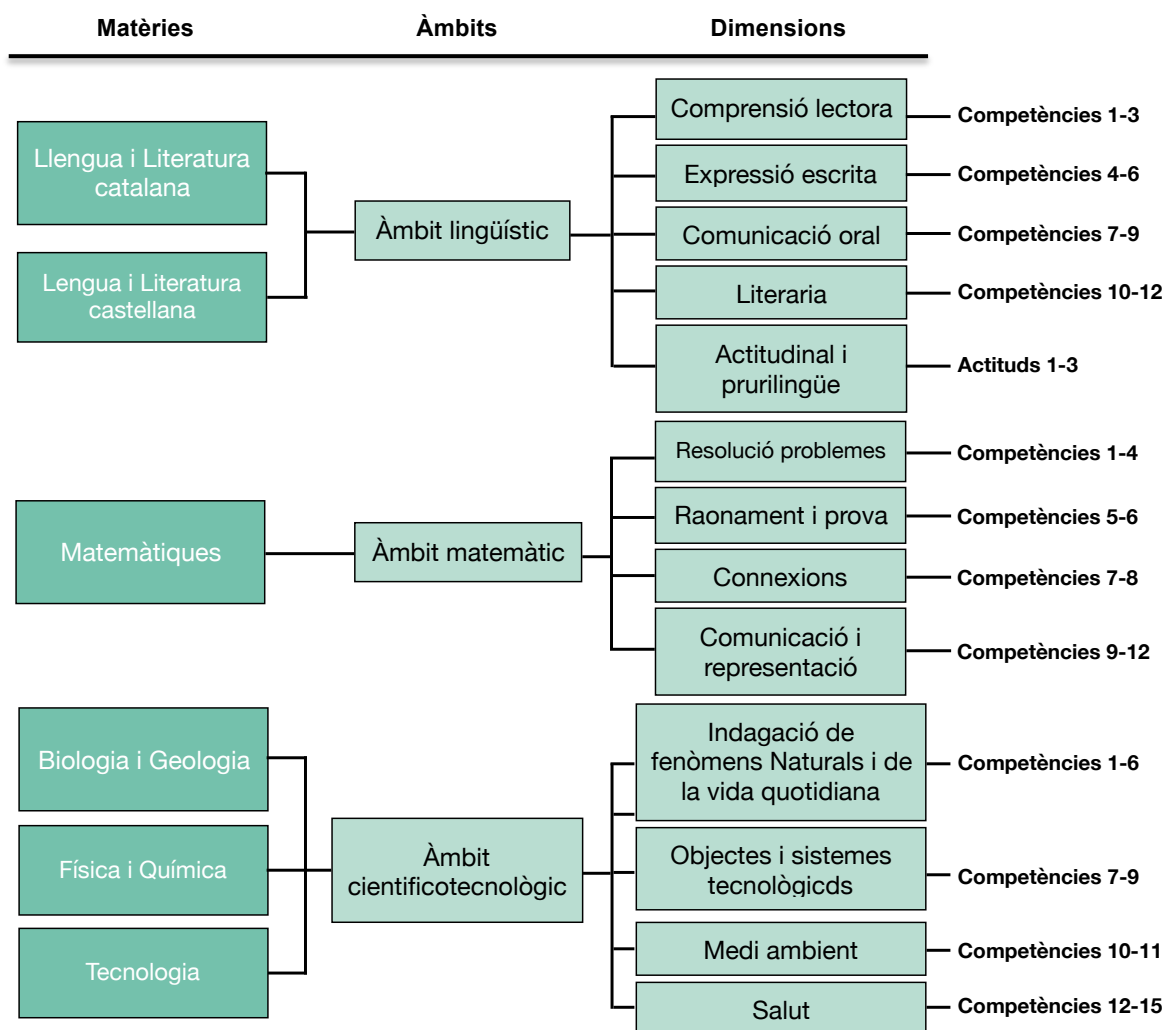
Matèries

Àmbits

Dimensions

Llengua i Literatura catalana

Lengua i Literatura castellana

Àmbit lingüístic

Comprensió lectora

Competències 1-3

Expressió escrita

Competències 4-6

Comunicació oral

Competències 7-9

Literaria

Competències 10-12

Actitudinal i prurilingüe

Actituds 1-3

Matemàtiques

Àmbit matemàtic

Resolució problemes

Competències 1-4

Raonament i prova

Competències 5-6

Connexions

Competències 7-8

Comunicació i representació

Competències 9-12

Biologia i Geologia

Física i Química

Tecnologia

Àmbit cientificotecnològic

Indagació de fenòmens Naturals i de la vida quotidiana

Competències 1-6

Objectes i sistemes tecnològicds

Competències 7-9

Medi ambient

Competències 10-11

Salut

Competències 12-15